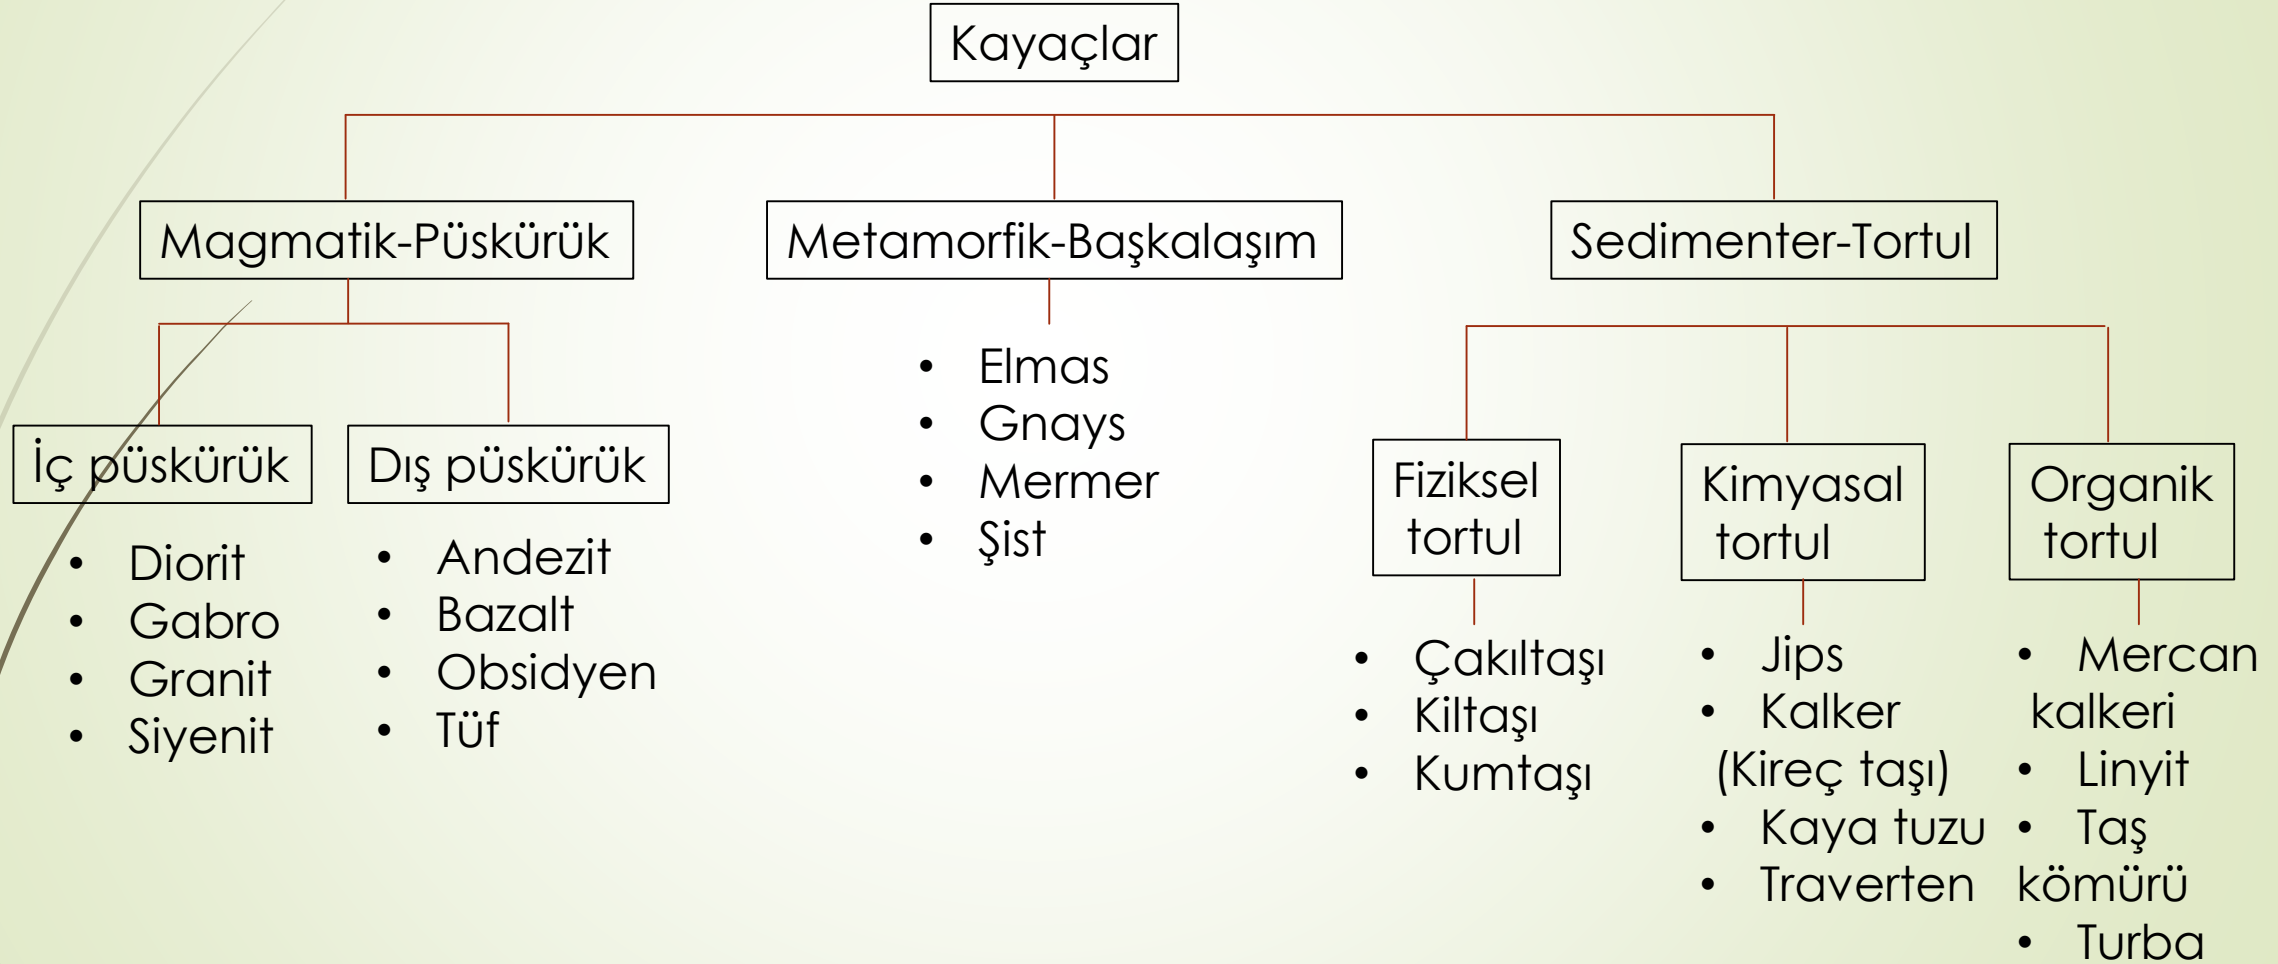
Kayaçlar

Magmatik-Püskürük

İç püskürük
- Diorit
- Gabro
- Granit
- Siyenit

Dış püskürük
- Andezit
- Bazalt
- Obsidyen
- Tüf

Metamorfik-Başkalaşım
- Elmas
- Gnays
- Mermer
- Şist

Sedimenter-Tortul

Fiziksel tortul
- Çakıltaşı
- Kiltaşı
- Kumtaşı

Kimyasal tortul
- Jips
- Kalker (Kireç taşı)
- Kaya tuzu
- Traverten

Organik tortul
- Mercan kalkeri
- Linyit
- Taş kömürü
- Turba